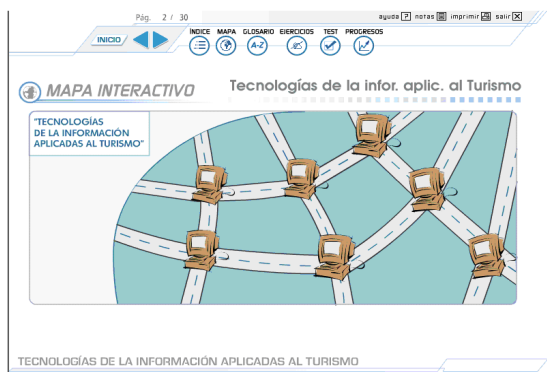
Pág. 2 / 30

ayuda notas imprimir salir

INICIO

ÍNDICE MAPA GLOSARIO EJERCICIOS TEST PROGRESOS

A-Z

MAPA INTERACTIVO

Tecnologías de la infor. aplic. al Turismo

"TECNOLOGÍAS DE LA INFORMACIÓN APLICADAS AL TURISMO"

TECNOLOGÍAS DE LA INFORMACIÓN APLICADAS AL TURISMO